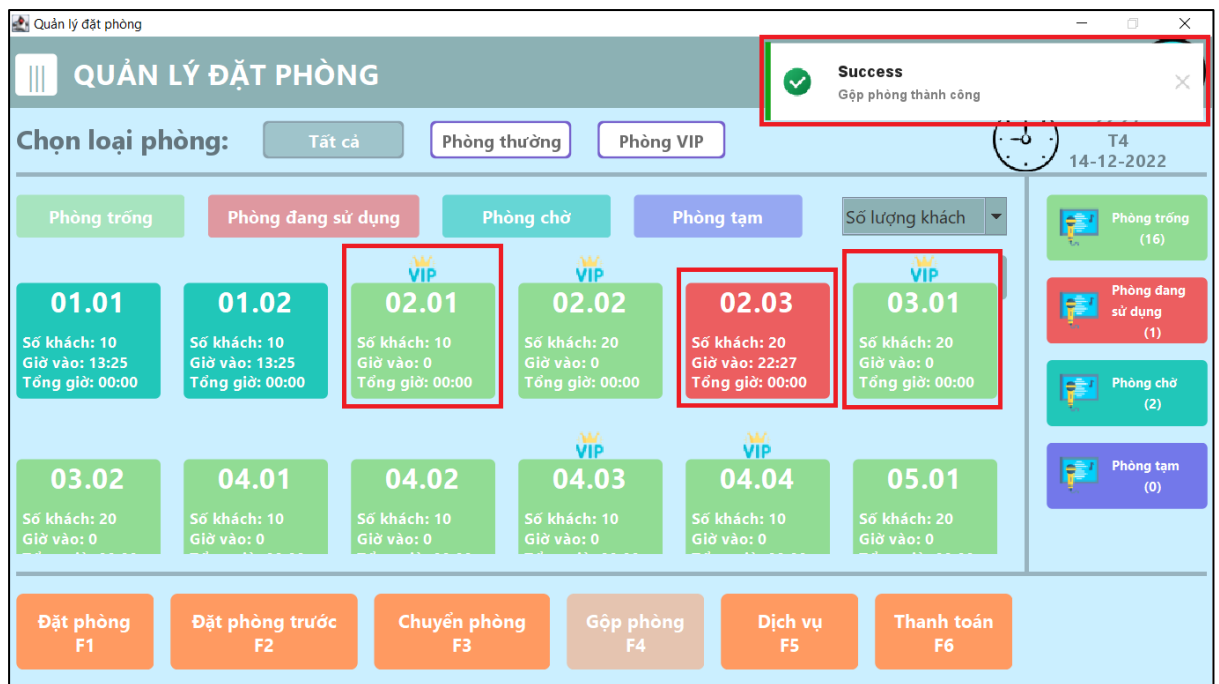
Quản lý đặt phòng

QUẢN LÝ ĐẶT PHÒNG

Success
Gộp phòng thành công

Chọn loại phòng: Tất cả Phòng thường Phòng VIP

T4
14-12-2022

Phòng trống Phòng đang sử dụng Phòng chờ Phòng tạm Số lượng khách

01.01
Số khách: 10
Giờ vào: 13:25
Tổng giờ: 00:00

01.02
Số khách: 10
Giờ vào: 13:25
Tổng giờ: 00:00

VIP
02.01
Số khách: 10
Giờ vào: 0
Tổng giờ: 00:00

VIP
02.02
Số khách: 20
Giờ vào: 0
Tổng giờ: 00:00

02.03
Số khách: 20
Giờ vào: 22:27
Tổng giờ: 00:00

VIP
03.01
Số khách: 20
Giờ vào: 0
Tổng giờ: 00:00

03.02
Số khách: 20
Giờ vào: 0

04.01
Số khách: 10
Giờ vào: 0

04.02
Số khách: 10
Giờ vào: 0

VIP
04.03
Số khách: 10
Giờ vào: 0

VIP
04.04
Số khách: 10
Giờ vào: 0

05.01
Số khách: 20
Giờ vào: 0

Phòng trống (16)
Phòng đang sử dụng (1)
Phòng chờ (2)
Phòng tạm (0)

Đặt phòng F1
Đặt phòng trước F2
Chuyển phòng F3
Gộp phòng F4
Dịch vụ F5
Thanh toán F6